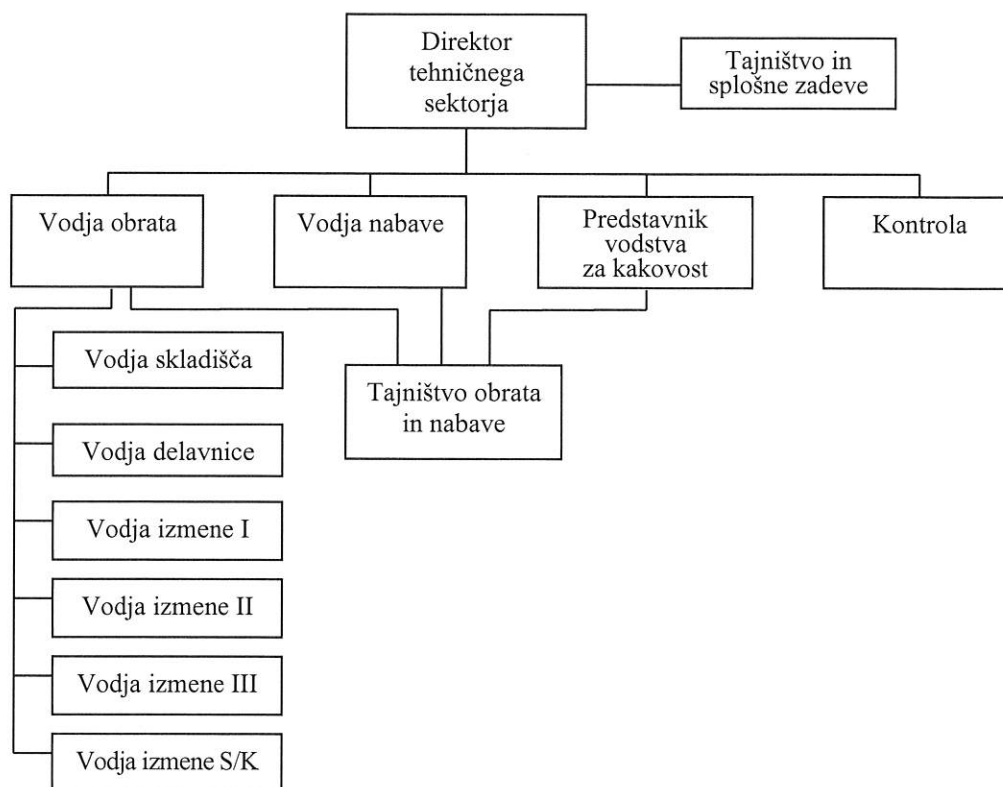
Direktor tehničnega sektorja

Tajništvo in splošne zadeve

Vodja obrata

Vodja nabave

Predstavnik vodstva za kakovost

Kontrola

Vodja skladišča

Tajništvo obrata in nabave

Vodja delavnice

Vodja izmene I

Vodja izmene II

Vodja izmene III

Vodja izmene S/K